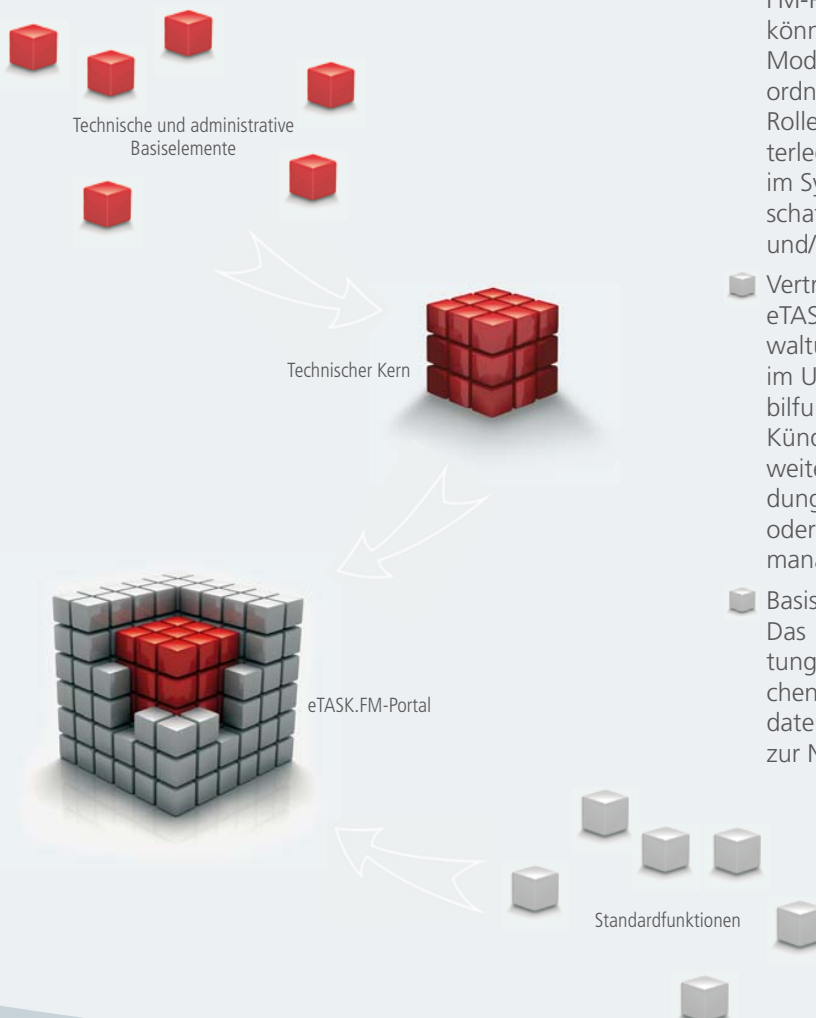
Technische und administrative Basiselemente

Technischer Kern

eTASK.FM-Portal

Standardfunktionen

FM-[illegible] könn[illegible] Mod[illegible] ordn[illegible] Rolle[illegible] terle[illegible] im Sy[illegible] scha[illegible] und/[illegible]

Vertr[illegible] eTAS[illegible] waltu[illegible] im U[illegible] bilfu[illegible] Künd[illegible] weite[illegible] dung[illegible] oder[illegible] mana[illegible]

Basis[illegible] Das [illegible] tung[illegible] chen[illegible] date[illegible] zur N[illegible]